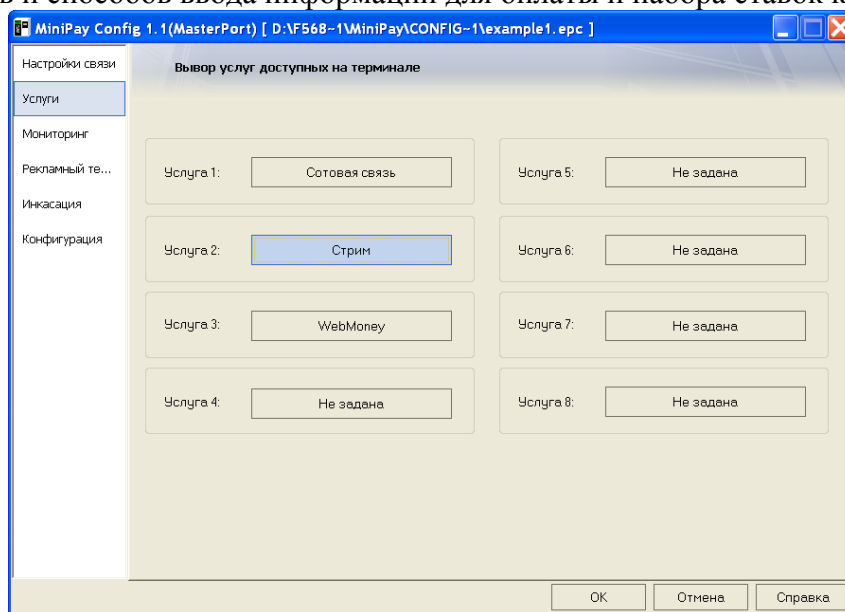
в и способов ввода информации для оплаты и набора ставок к

MiniPay Config 1.1(MasterPort) [ D:\F568~1\MiniPay\CONFIG~1\example1.epc ]

Настройки связи
Услуги
Мониторинг
Рекламный те...
Инкасация
Конфигурация

Вывор услуг доступных на терминале

Услуга 1: Сотовая связь
Услуга 5: Не задана
Услуга 2: Стрим
Услуга 6: Не задана
Услуга 3: WebMoney
Услуга 7: Не задана
Услуга 4: Не задана
Услуга 8: Не задана

OK Отмена Справка